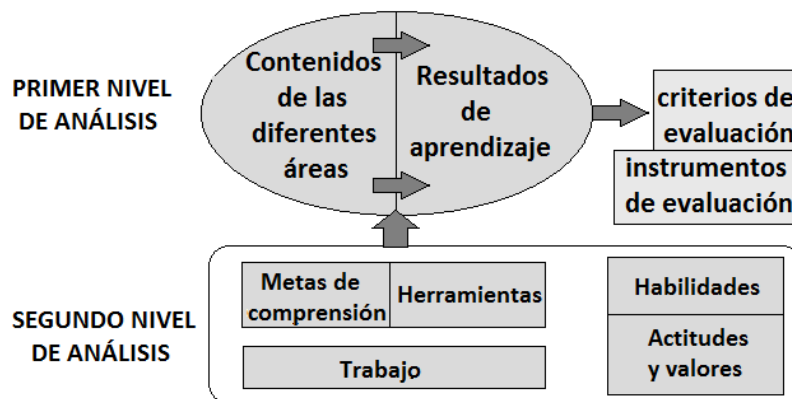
PRIMER NIVEL DE ANÁLISIS

Contenidos de las diferentes áreas

Resultados de aprendizaje

criterios de evaluación

instrumentos de evaluación

SEGUNDO NIVEL DE ANÁLISIS

Metas de comprensión

Herramientas

Trabajo

Habilidades

Actitudes y valores